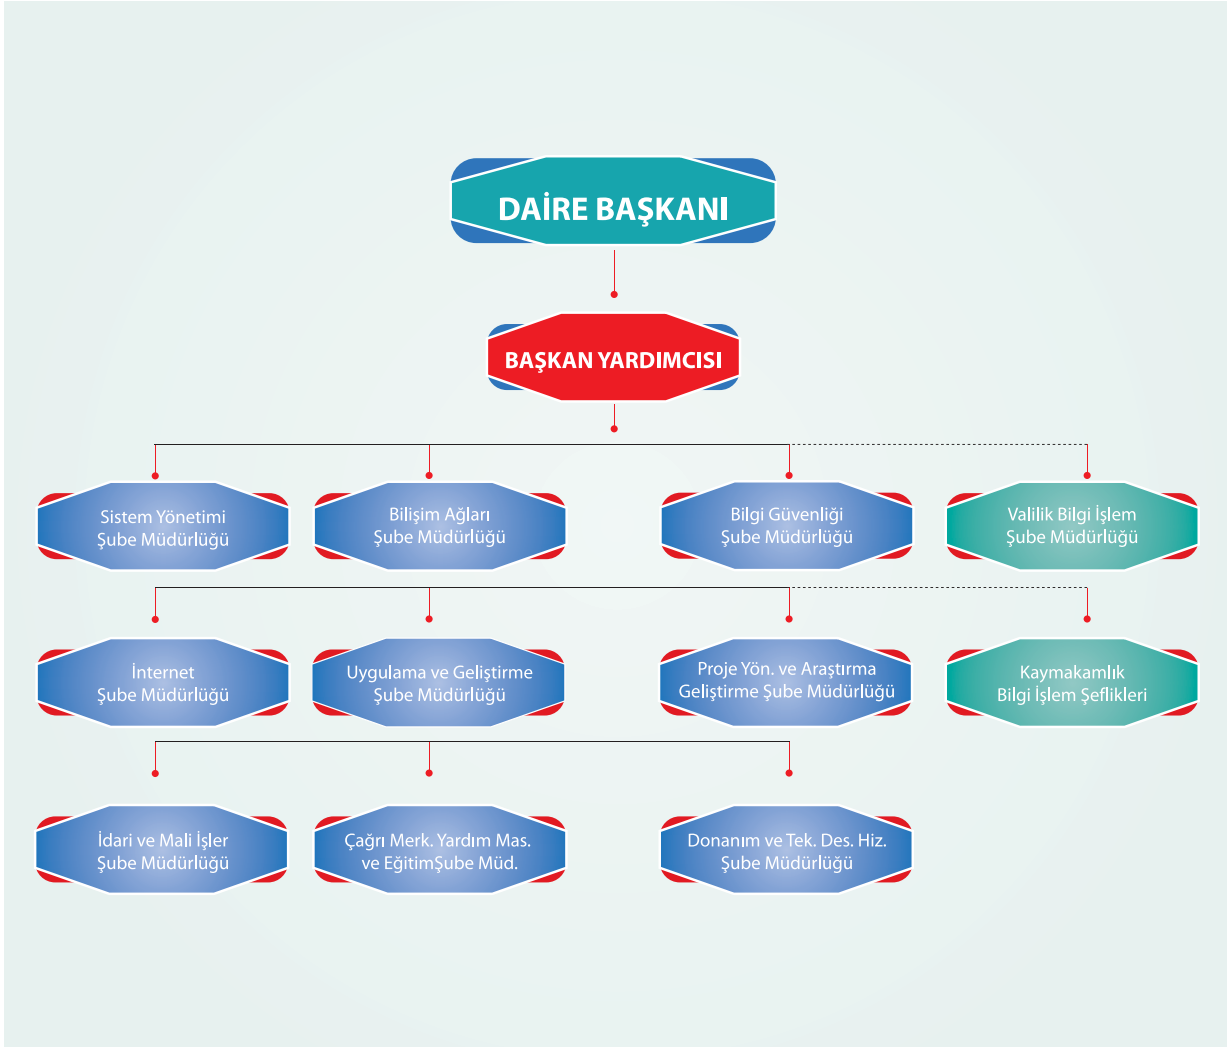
DAİRE BAŞKANI

BAŞKAN YARDIMCISI

Sistem Yönetimi Şube Müdürlüğü

Bilişim Ağları Şube Müdürlüğü

Bilgi Güvenliği Şube Müdürlüğü

Valilik Bilgi İşlem Şube Müdürlüğü

İnternet Şube Müdürlüğü

Uygulama ve Geliştirme Şube Müdürlüğü

Proje Yön. ve Araştırma Geliştirme Şube Müdürlüğü

Kaymakamlık Bilgi İşlem Şeflikleri

İdari ve Mali İşler Şube Müdürlüğü

Çağrı Merk. Yardım Mas. ve EğitimŞube Müd.

Donanım ve Tek. Des. Hiz. Şube Müdürlüğü